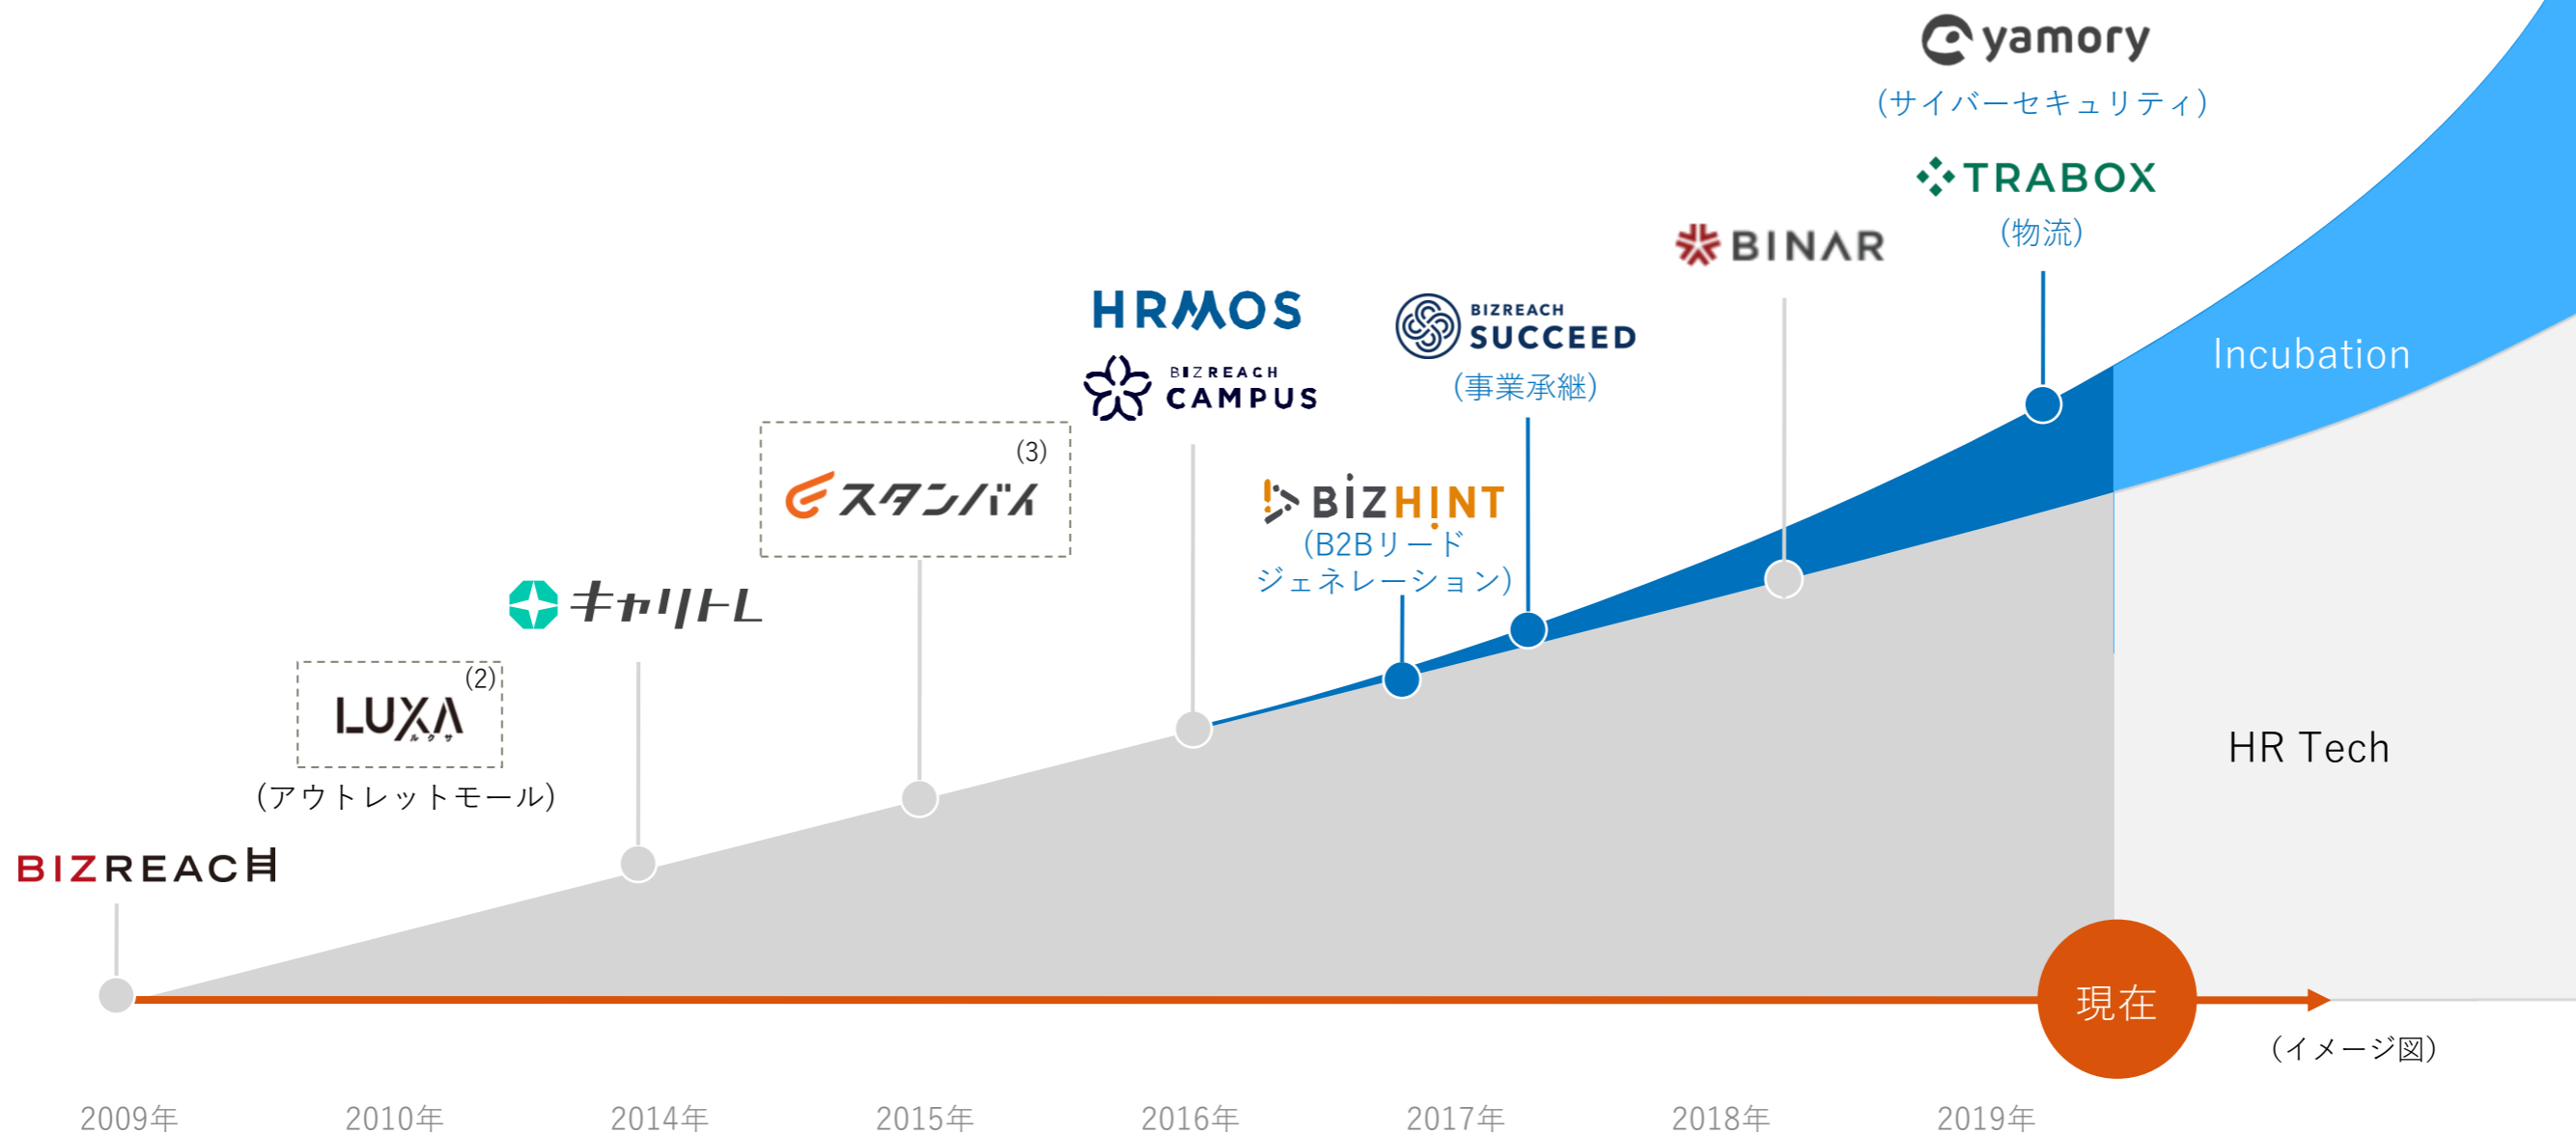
yamory
(サイバーセキュリティ)

TRABOX
(物流)

BINAR

HRMOS

BIZREACH SUCCEED
(事業承継)

BIZREACH CAMPUS

(3)
スタンバイ

BIZHINT
(B2Bリード ジェネレーション)

キャリトレ

(2)
LUXA
(アウトレットモール)

BIZREACH

Incubation

HR Tech

現在

(イメージ図)

2009年 2010年 2014年 2015年 2016年 2017年 2018年 2019年